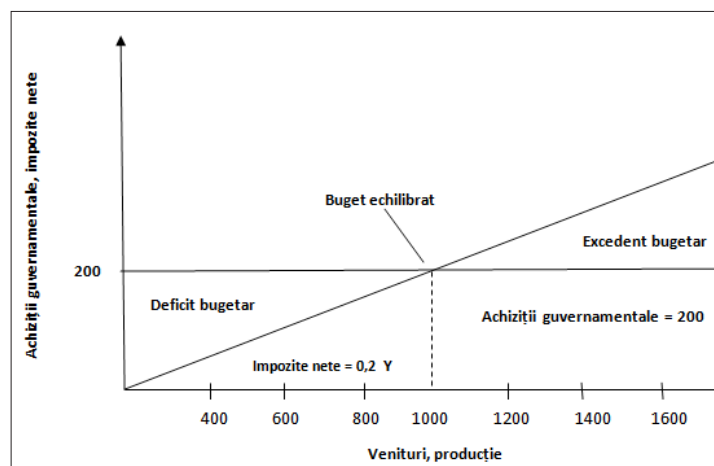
Achiziții guvernamentale, impozite nete

Buget echilibrat

Excedent bugetar

200

Deficit bugetar

Achiziții guvernamentale = 200

Impozite nete = 0,2 Y

400
600
800
1000
1200
1400
1600

Venituri, producție